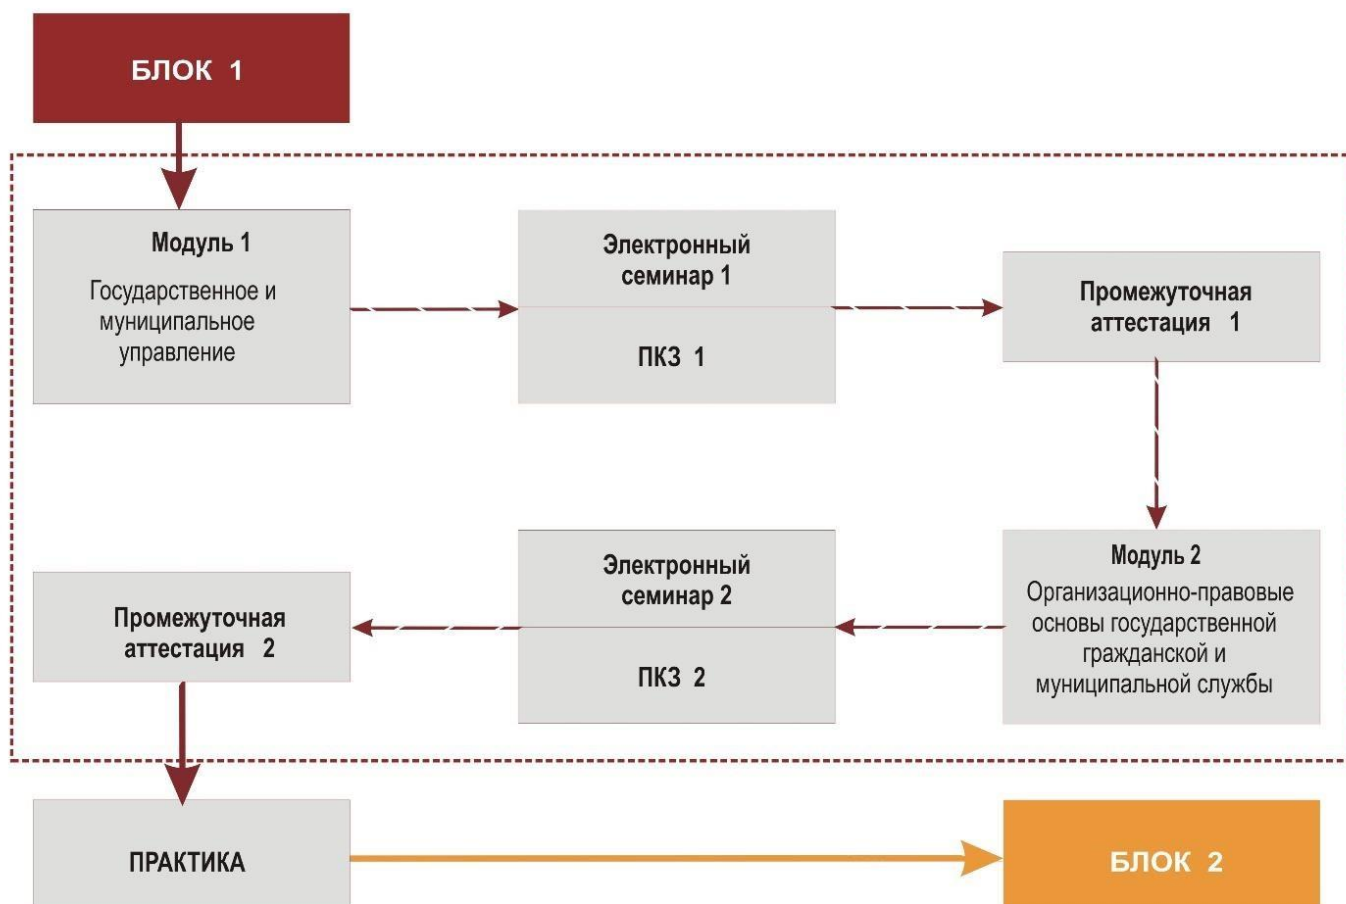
БЛОК 1

Модуль 1
Государственное и муниципальное управление

Электронный семинар 1

ПКЗ 1

Промежуточная аттестация 1

Модуль 2
Организационно-правовые основы государственной гражданской и муниципальной службы

Электронный семинар 2

ПКЗ 2

Промежуточная аттестация 2

ПРАКТИКА

БЛОК 2